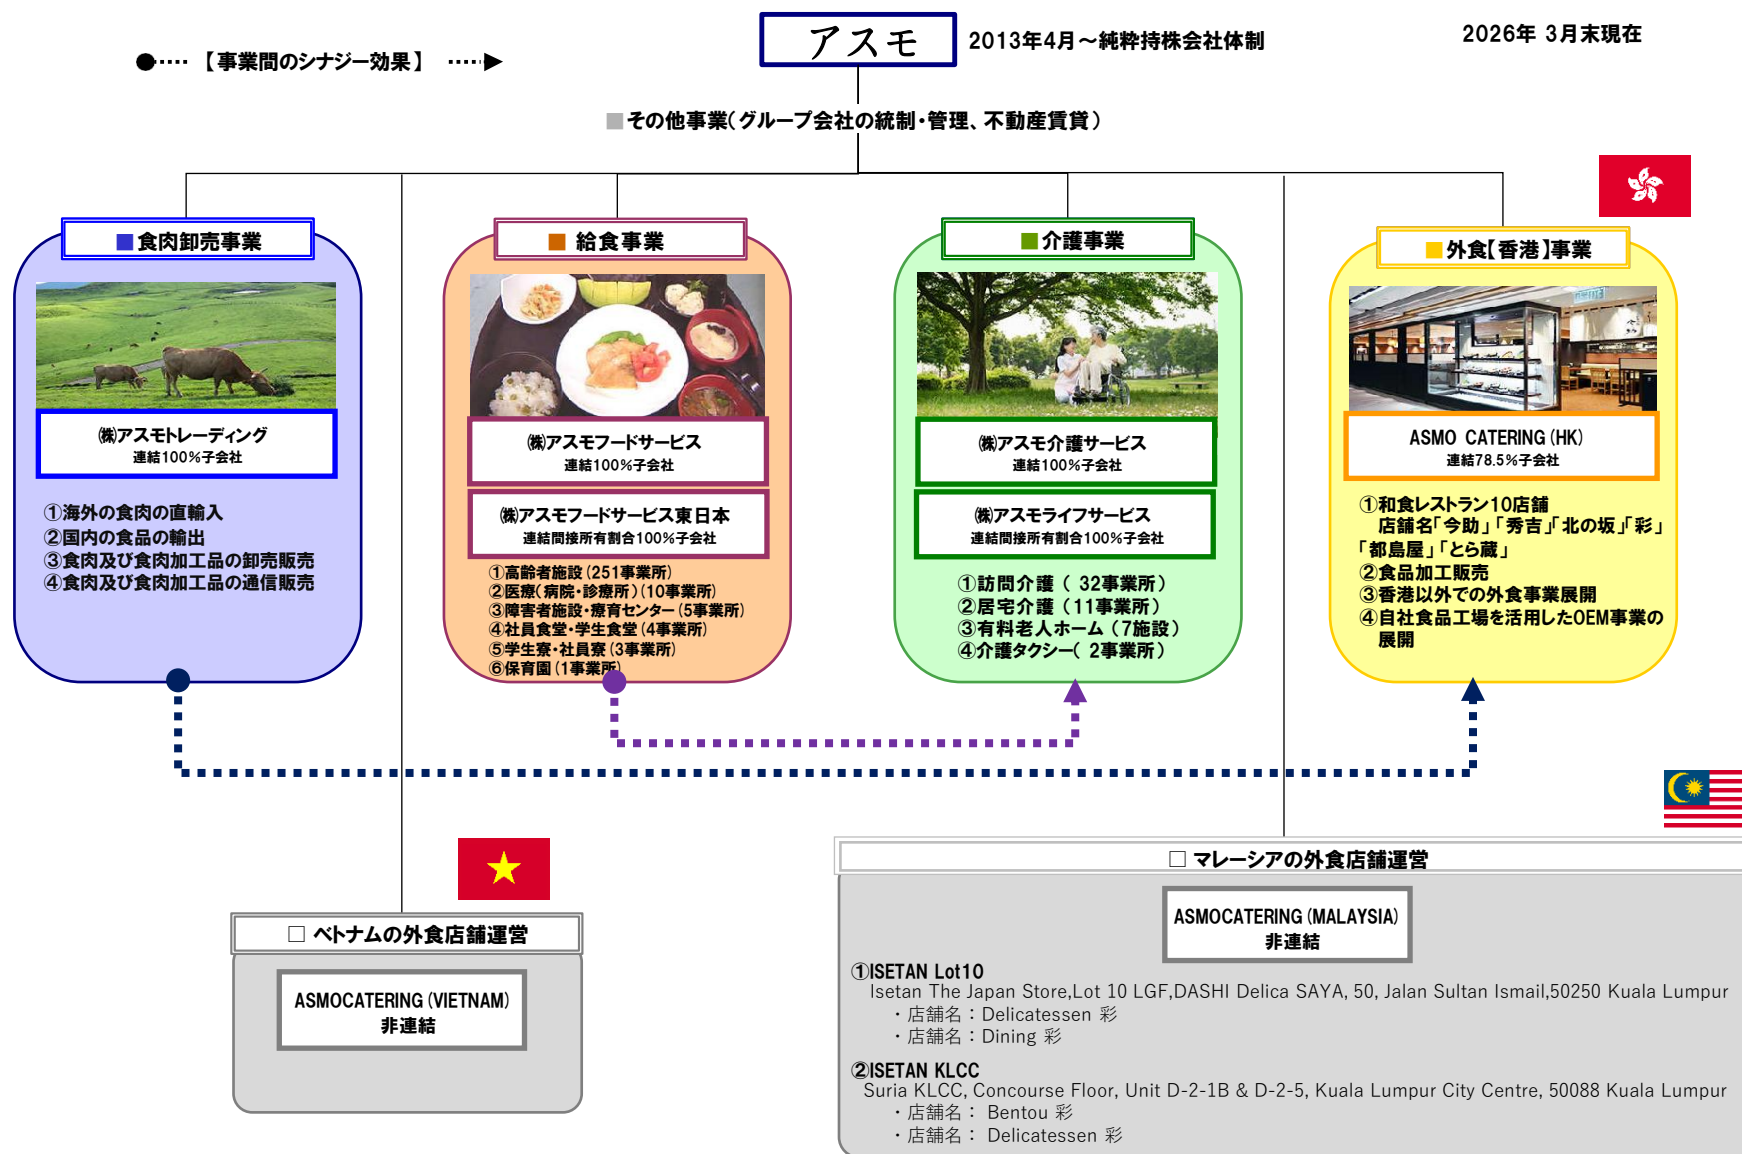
●…… 【事業間のシナジー効果】 ……▶

アスモ

2013年4月～純粋持株会社体制

2026年 3月末現在

■その他事業（グループ会社の統制・管理、不動産賃貸）

■食肉卸売事業

㈱アスモトレーディング
連結100%子会社

①海外の食肉の直輸入
②国内の食品の輸出
③食肉及び食肉加工品の卸売販売
④食肉及び食肉加工品の通信販売

■ 給食事業

㈱アスモフードサービス
連結100%子会社

㈱アスモフードサービス東日本
連結間接所有割合100%子会社

①高齢者施設（251事業所）
②医療（病院・診療所）（10事業所）
③障害者施設・療育センター（5事業所）
④社員食堂・学生食堂（4事業所）
⑤学生寮・社員寮（3事業所）
⑥保育園（1事業所）

■介護事業

㈱アスモ介護サービス
連結100%子会社

㈱アスモライフサービス
連結間接所有割合100%子会社

①訪問介護（ 32事業所）
②居宅介護（11事業所）
③有料老人ホーム（7施設）
④介護タクシー（ 2事業所）

■外食【香港】事業

ASMO CATERING (HK)
連結78.5%子会社

①和食レストラン10店舗
店舗名「今助」「秀吉」「北の坂」「彩」「都島屋」「とら蔵」
②食品加工販売
③香港以外での外食事業展開
④自社食品工場を活用したOEM事業の展開

□ ベトナムの外食店舗運営

ASMOCATERING (VIETNAM)
非連結

□ マレーシアの外食店舗運営

ASMOCATERING (MALAYSIA)
非連結

①ISETAN Lot10
Isetan The Japan Store,Lot 10 LGF,DASHI Delica SAYA, 50, Jalan Sultan Ismail,50250 Kuala Lumpur
・店舗名：Delicatessen 彩
・店舗名：Dining 彩

②ISETAN KLCC
Suria KLCC, Concourse Floor, Unit D-2-1B & D-2-5, Kuala Lumpur City Centre, 50088 Kuala Lumpur
・店舗名： Bentou 彩
・店舗名： Delicatessen 彩